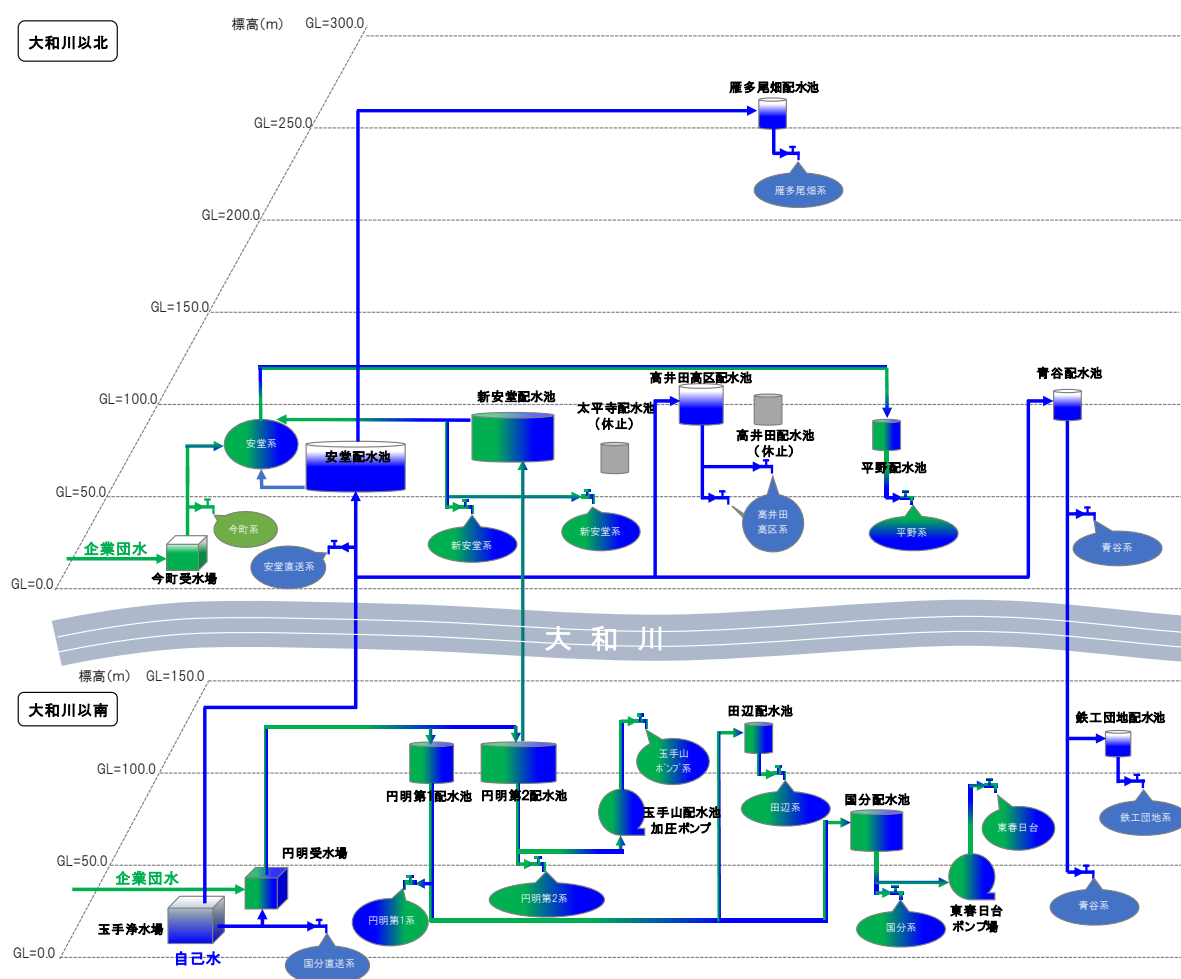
大和川以北

標高(m) GL=300.0

GL=250.0

GL=200.0

GL=150.0

GL=100.0

GL=50.0

GL=0.0

雁多尾畑配水池

雁多尾畑系

新安堂配水池

太平寺配水池
(休止)

高井田高区配水池

高井田配水池
(休止)

青谷配水池

安堂系

安堂配水池

平野配水池

今町系

新安堂系

新安堂系

高井田高区系

平野系

企業団水

今町受水場

安堂直送系

青谷系

大 和 川

大和川以南

標高(m) GL=150.0

GL=100.0

GL=50.0

GL=0.0

田辺配水池

鉄工団地配水池

玉手山ポンプ系

円明第1配水池

円明第2配水池

玉手山配水池加圧ポンプ

田辺系

国分配水池

鉄工団地系

東春日台

円明受水場

企業団水

円明第2系

円明第1系

東春日台ポンプ場

玉手浄水場

国分系

青谷系

自己水

国分直送系